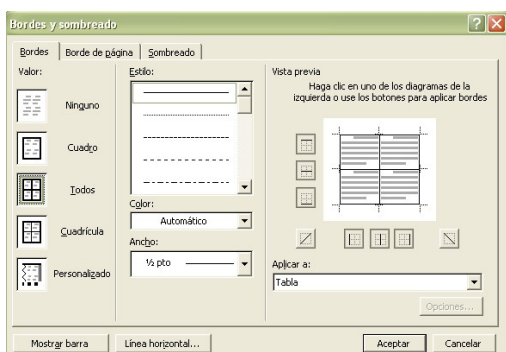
Bordes y sombreado

Bordes | Borde de página | Sombreado

Valor:

Ninguno

Cuadro

Todos

Cuadrícula

Personalizado

Estilo:

Color:

Automático

Ancho:

½ pto

Vista previa

Haga clic en uno de los diagramas de la izquierda o use los botones para aplicar bordes

Aplicar a:

Tabla

Opciones...

Mostrar barra

Línea horizontal...

Aceptar

Cancelar